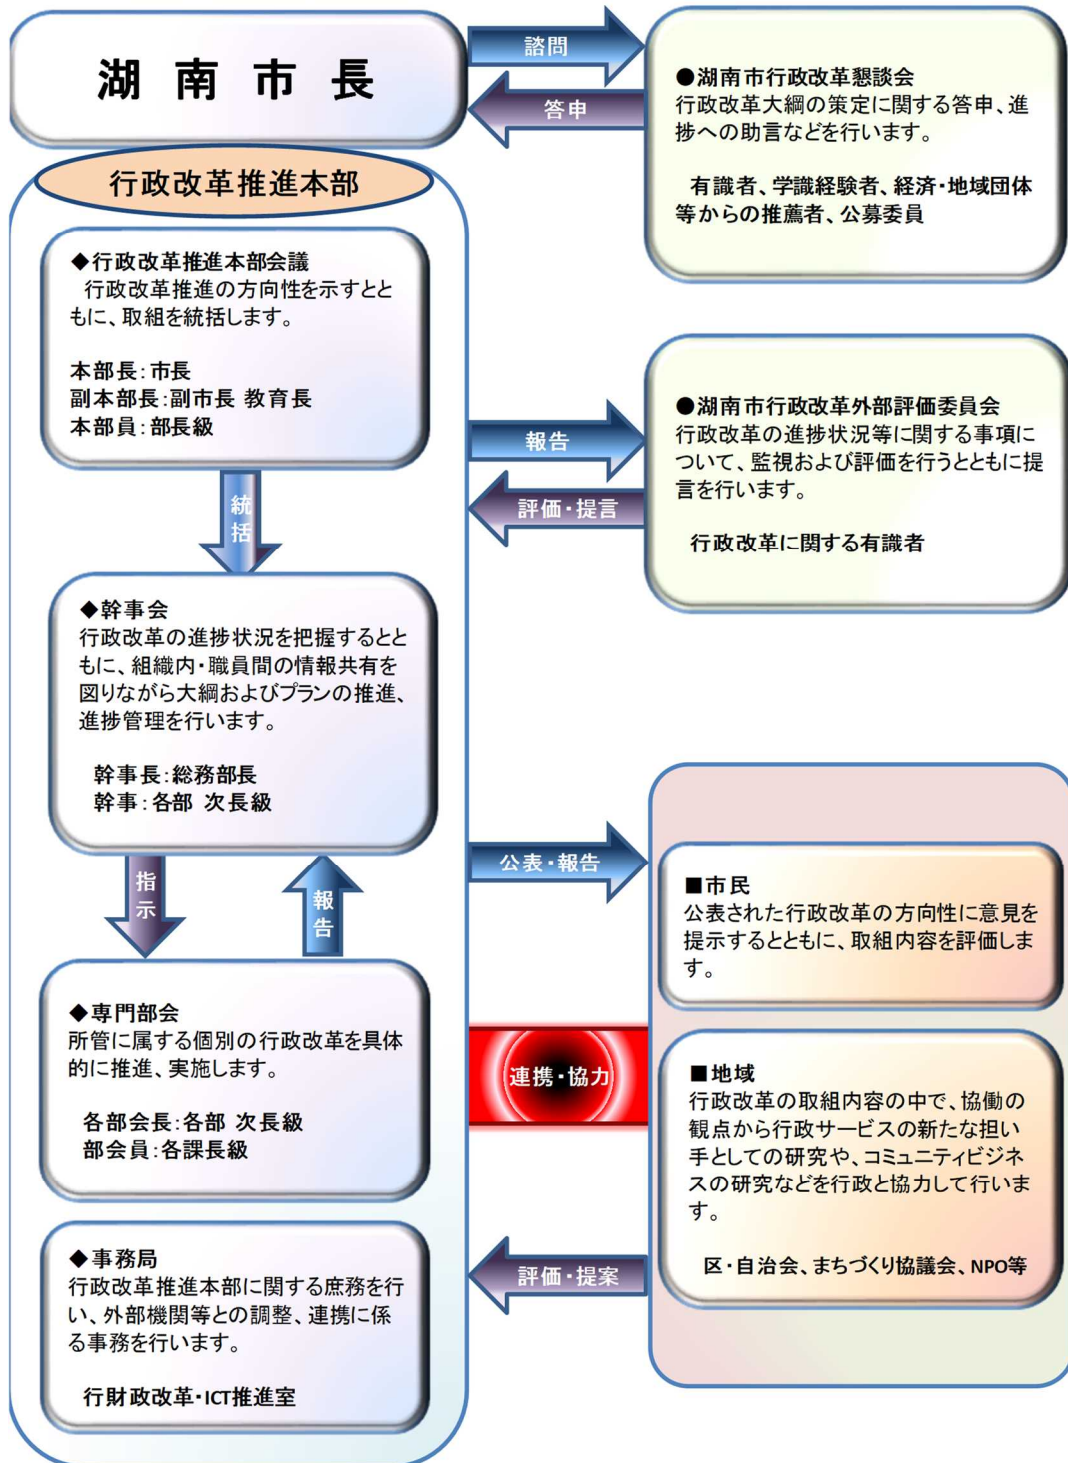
湖 南 市 長

諮問

答申

●湖南市行政改革懇談会
行政改革大綱の策定に関する答申、進捗への助言などを行います。

有識者、学識経験者、経済・地域団体等からの推薦者、公募委員

行政改革推進本部

◆行政改革推進本部会議
行政改革推進の方向性を示すとともに、取組を統括します。

本部長:市長
副本部長:副市長 教育長
本部員:部長級

報告

評価・提言

●湖南市行政改革外部評価委員会
行政改革の進捗状況等に関する事項について、監視および評価を行うとともに提言を行います。

行政改革に関する有識者

統括

◆幹事会
行政改革の進捗状況を把握するとともに、組織内・職員間の情報共有を図りながら大綱およびプランの推進、進捗管理を行います。

幹事長:総務部長
幹事:各部 次長級

公表・報告

指示

報告

■市民
公表された行政改革の方向性に意見を提示するとともに、取組内容を評価します。

◆専門部会
所管に属する個別の行政改革を具体的に推進、実施します。

各部会長:各部 次長級
部会員:各課長級

連携・協力

■地域
行政改革の取組内容の中で、協働の観点から行政サービスの新たな担い手としての研究や、コミュニティビジネスの研究などを行政と協力して行います。

区・自治会、まちづくり協議会、NPO等

評価・提案

◆事務局
行政改革推進本部に関する庶務を行い、外部機関等との調整、連携に係る事務を行います。

行財政改革・ICT推進室